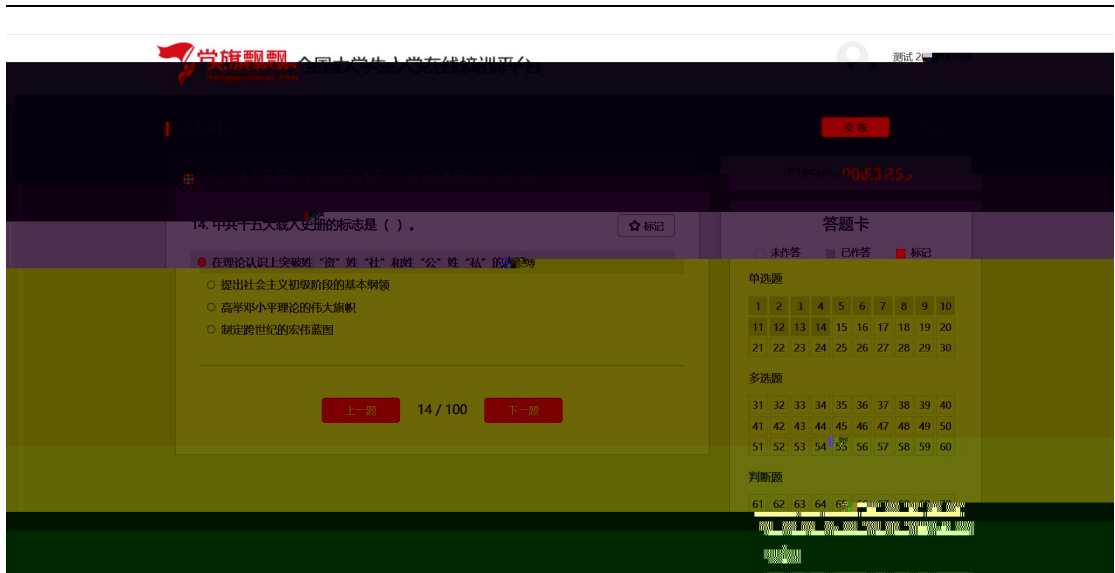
党旗飘飘 全国大学生入党在线培训平台

测试2 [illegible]

交卷

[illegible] 00:33:55

14. 中共十五大载入史册的标志是（ ）。

标记

在理论认识上突破姓"资"姓"社"和姓"公"姓"私"的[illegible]

提出社会主义初级阶段的基本纲领

高举邓小平理论的伟大旗帜

制定跨世纪的宏伟蓝图

上一题

14 / 100

下一题

答题卡

未作答 已作答 标记

单选题

| 1 | 2 | 3 | 4 | 5 | 6 | 7 | 8 | 9 | 10 |
|---|---|---|---|---|---|---|---|---|---|
| 11 | 12 | 13 | 14 | 15 | 16 | 17 | 18 | 19 | 20 |
| 21 | 22 | 23 | 24 | 25 | 26 | 27 | 28 | 29 | 30 |

多选题

| 31 | 32 | 33 | 34 | 35 | 36 | 37 | 38 | 39 | 40 |
|---|---|---|---|---|---|---|---|---|---|
| 41 | 42 | 43 | 44 | 45 | 46 | 47 | 48 | 49 | 50 |
| 51 | 52 | 53 | 54 | 55 | 56 | 57 | 58 | 59 | 60 |

判断题

61 62 63 64 65 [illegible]